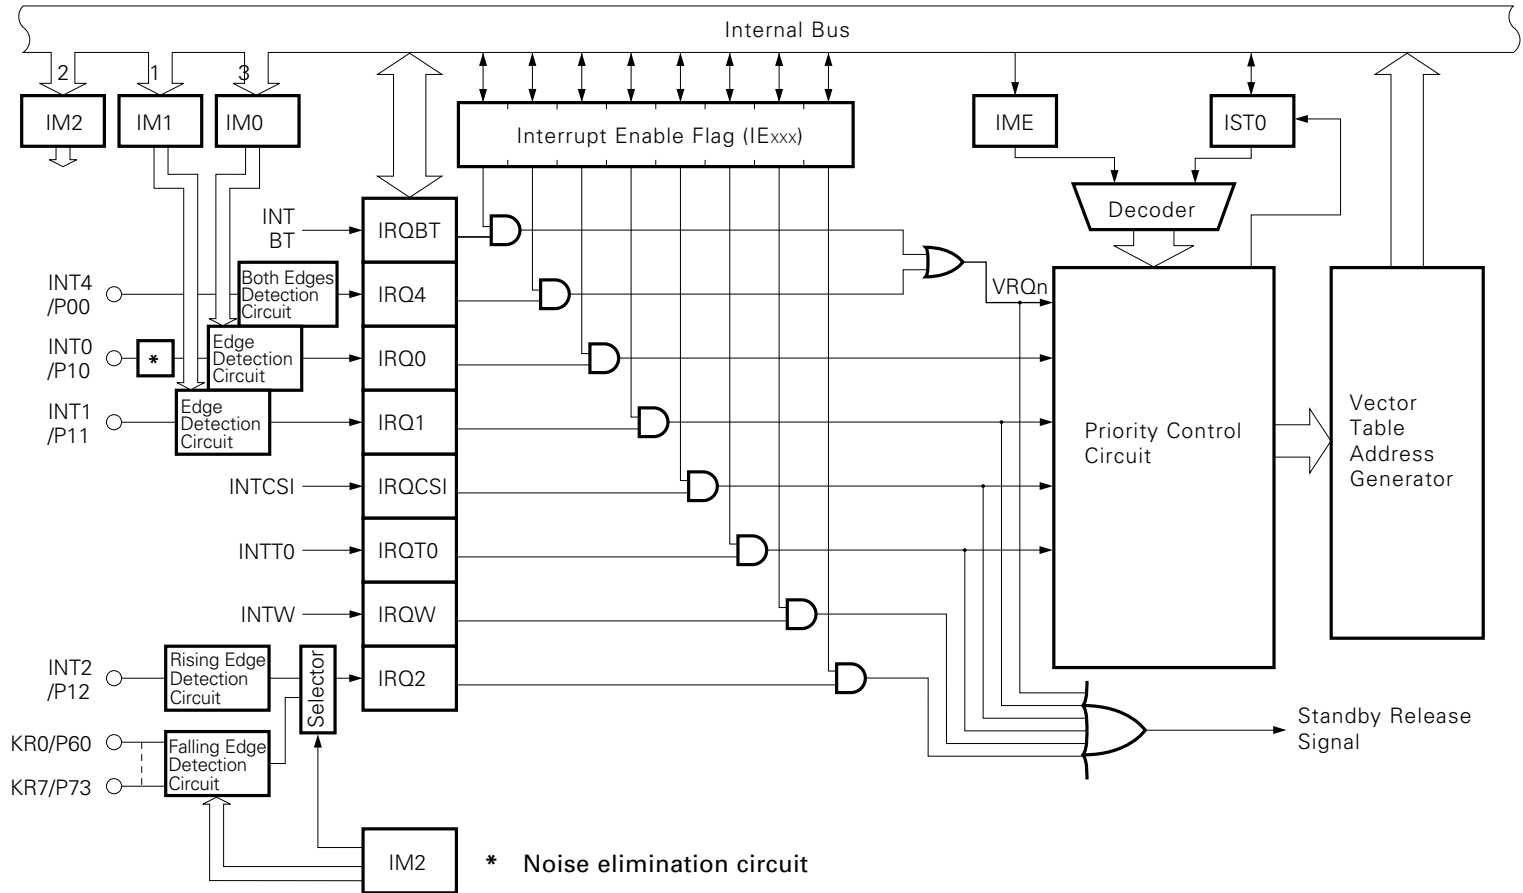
Internal Bus

2
1
3
IM2
IM1
IM0
Interrupt Enable Flag (IExxx)
IME
IST0
Decoder
INT BT
IRQBT
INT4 /P00
Both Edges Detection Circuit
IRQ4
VRQn
INT0 /P10
*
Edge Detection Circuit
IRQ0
INT1 /P11
Edge Detection Circuit
IRQ1
Priority Control Circuit
Vector Table Address Generator
INTCSI
IRQCSI
INTT0
IRQT0
INTW
IRQW
INT2 /P12
Rising Edge Detection Circuit
Selector
IRQ2
KR0/P60
KR7/P73
Falling Edge Detection Circuit
Standby Release Signal
IM2
* Noise elimination circuit